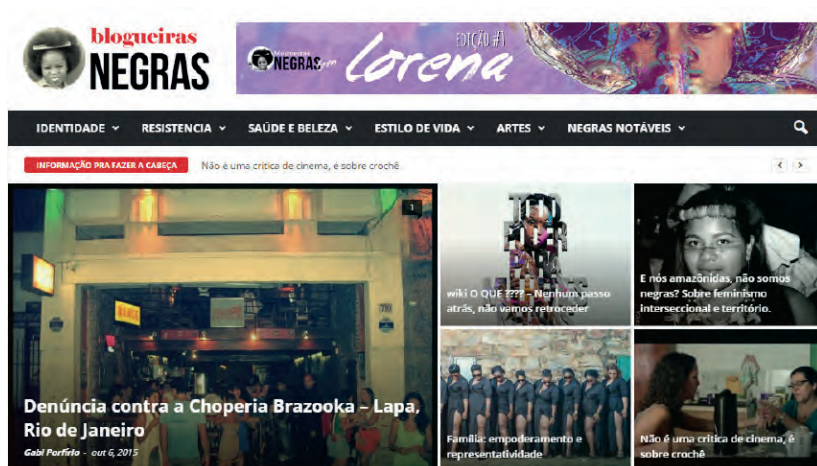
blogueiras NEGRAS

NEGRAS lorena EDIÇÃO #1

IDENTIDADE RESISTENCIA SAÚDE E BELEZA ESTILO DE VIDA ARTES NEGRAS NOTÁVEIS

INFORMAÇÃO PRA FAZER A CABEÇA Não é uma critica de cinema, é sobre crochê

1

Denúncia contra a Choperia Brazooka – Lapa, Rio de Janeiro

Gabi Porfirio - out 6, 2015

wiki O QUE ???? – Nenhum passo atrás, não vamos retroceder

E nós amazônidas, não somos negras? Sobre feminismo interseccional e território.

Família: empoderamento e representatividade

Não é uma critica de cinema, é sobre crochê